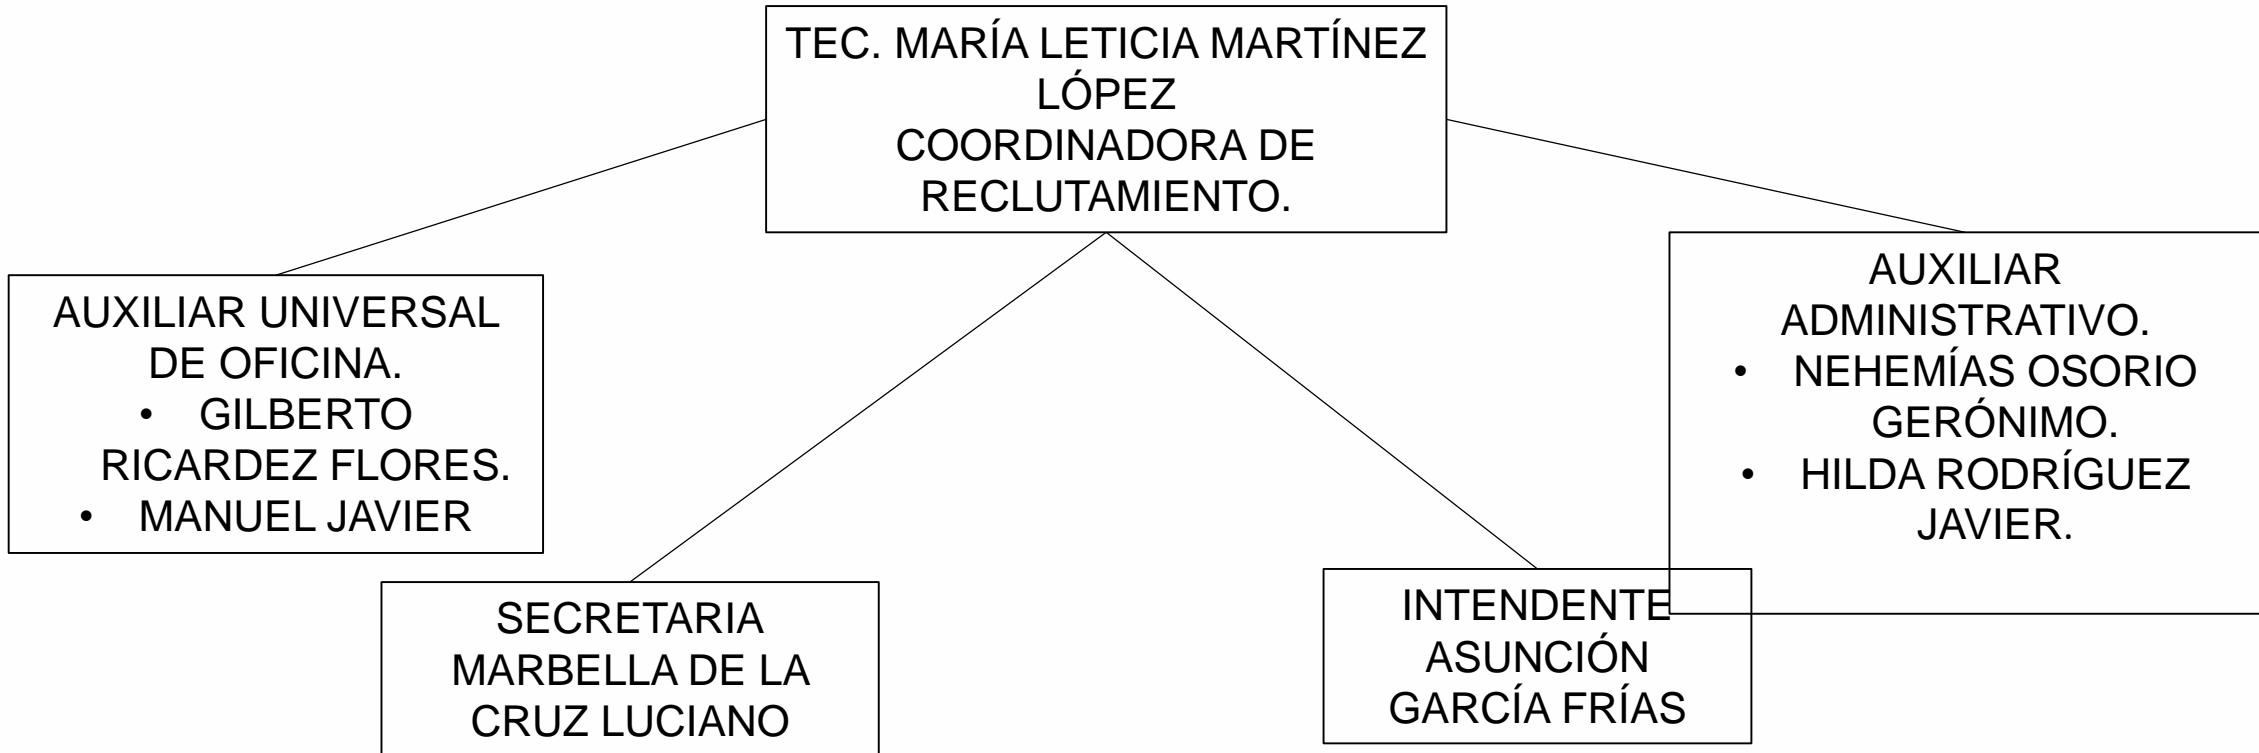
TEC. MARÍA LETICIA MARTÍNEZ LÓPEZ
COORDINADORA DE RECLUTAMIENTO.

AUXILIAR UNIVERSAL DE OFICINA.
• GILBERTO RICARDEZ FLORES.
• MANUEL JAVIER

AUXILIAR ADMINISTRATIVO.
• NEHEMÍAS OSORIO GERÓNIMO.
• HILDA RODRÍGUEZ JAVIER.

SECRETARIA
MARBELLA DE LA CRUZ LUCIANO

INTENDENTE
ASUNCIÓN GARCÍA FRÍAS